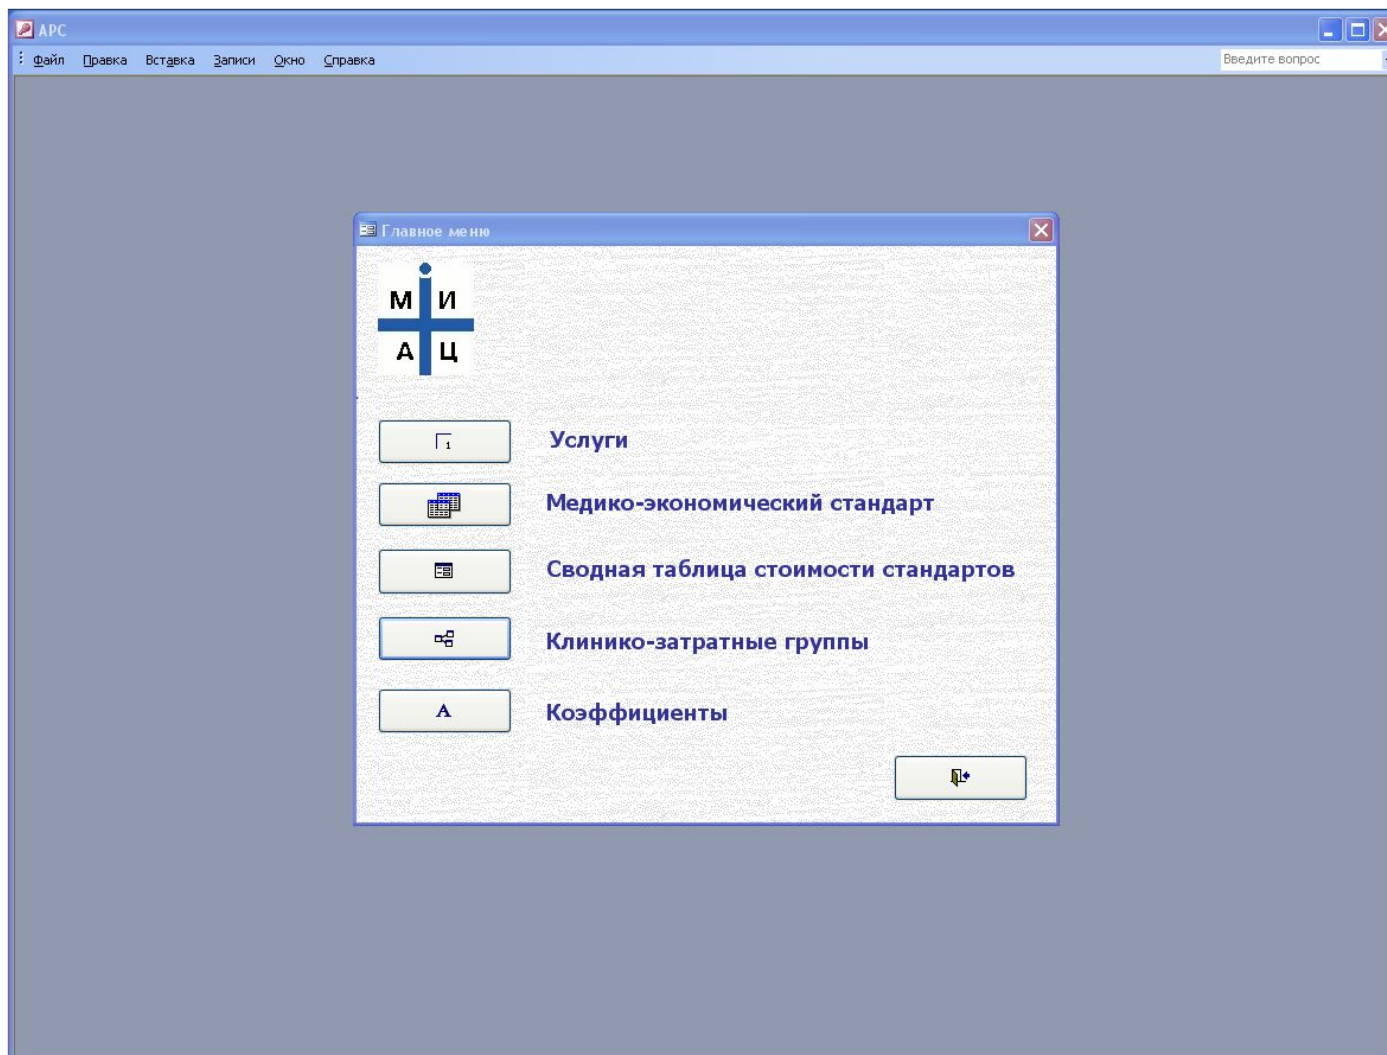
APC

Файл Правка Вставка Записи Окно Справка

Введите вопрос

Главное меню

М И
А Ц

Услуги

Медико-экономический стандарт

Сводная таблица стоимости стандартов

Клинико-затратные группы

A

Коэффициенты